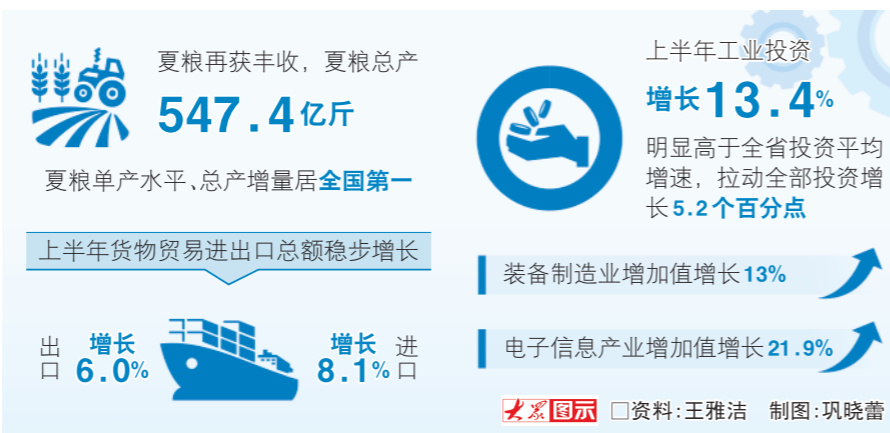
夏粮再获丰收，夏粮总产

547.4亿斤

夏粮单产水平、总产增量居全国第一

上半年货物贸易进出口总额稳步增长

出口 增长 6.0%

增长 8.1% 进口

上半年工业投资

增长13.4%

明显高于全省投资平均增速，拉动全部投资增长5.2个百分点

装备制造业增加值增长13%

电子信息产业增加值增长21.9%

大众图示 □资料：王雅洁 制图：巩晓蕾